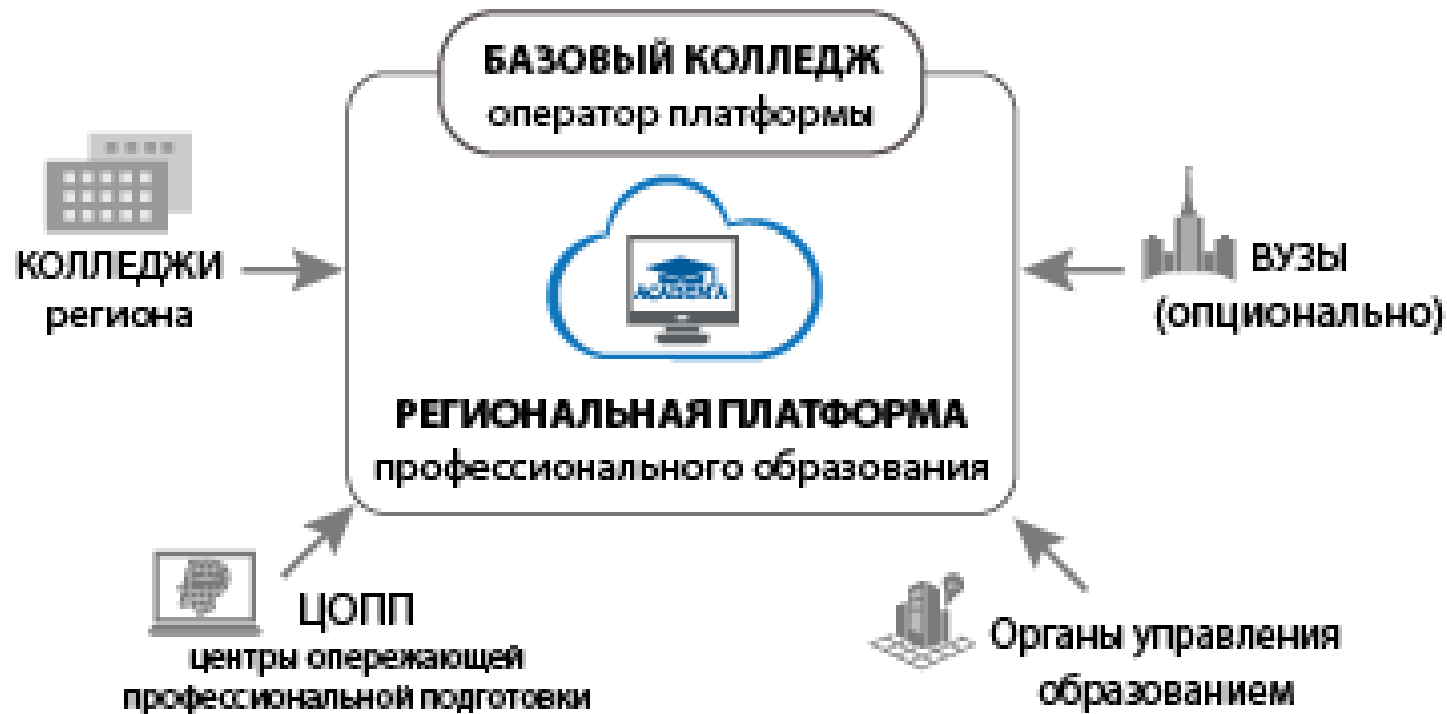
БАЗОВЫЙ КОЛЛЕДЖ
оператор платформы

КОЛЛЕДЖИ
региона

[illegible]

ВУЗЫ
(опционально)

РЕГИОНАЛЬНАЯ ПЛАТФОРМА
профессионального образования

ЦОПП
центры опережающей профессиональной подготовки

Органы управления образованием